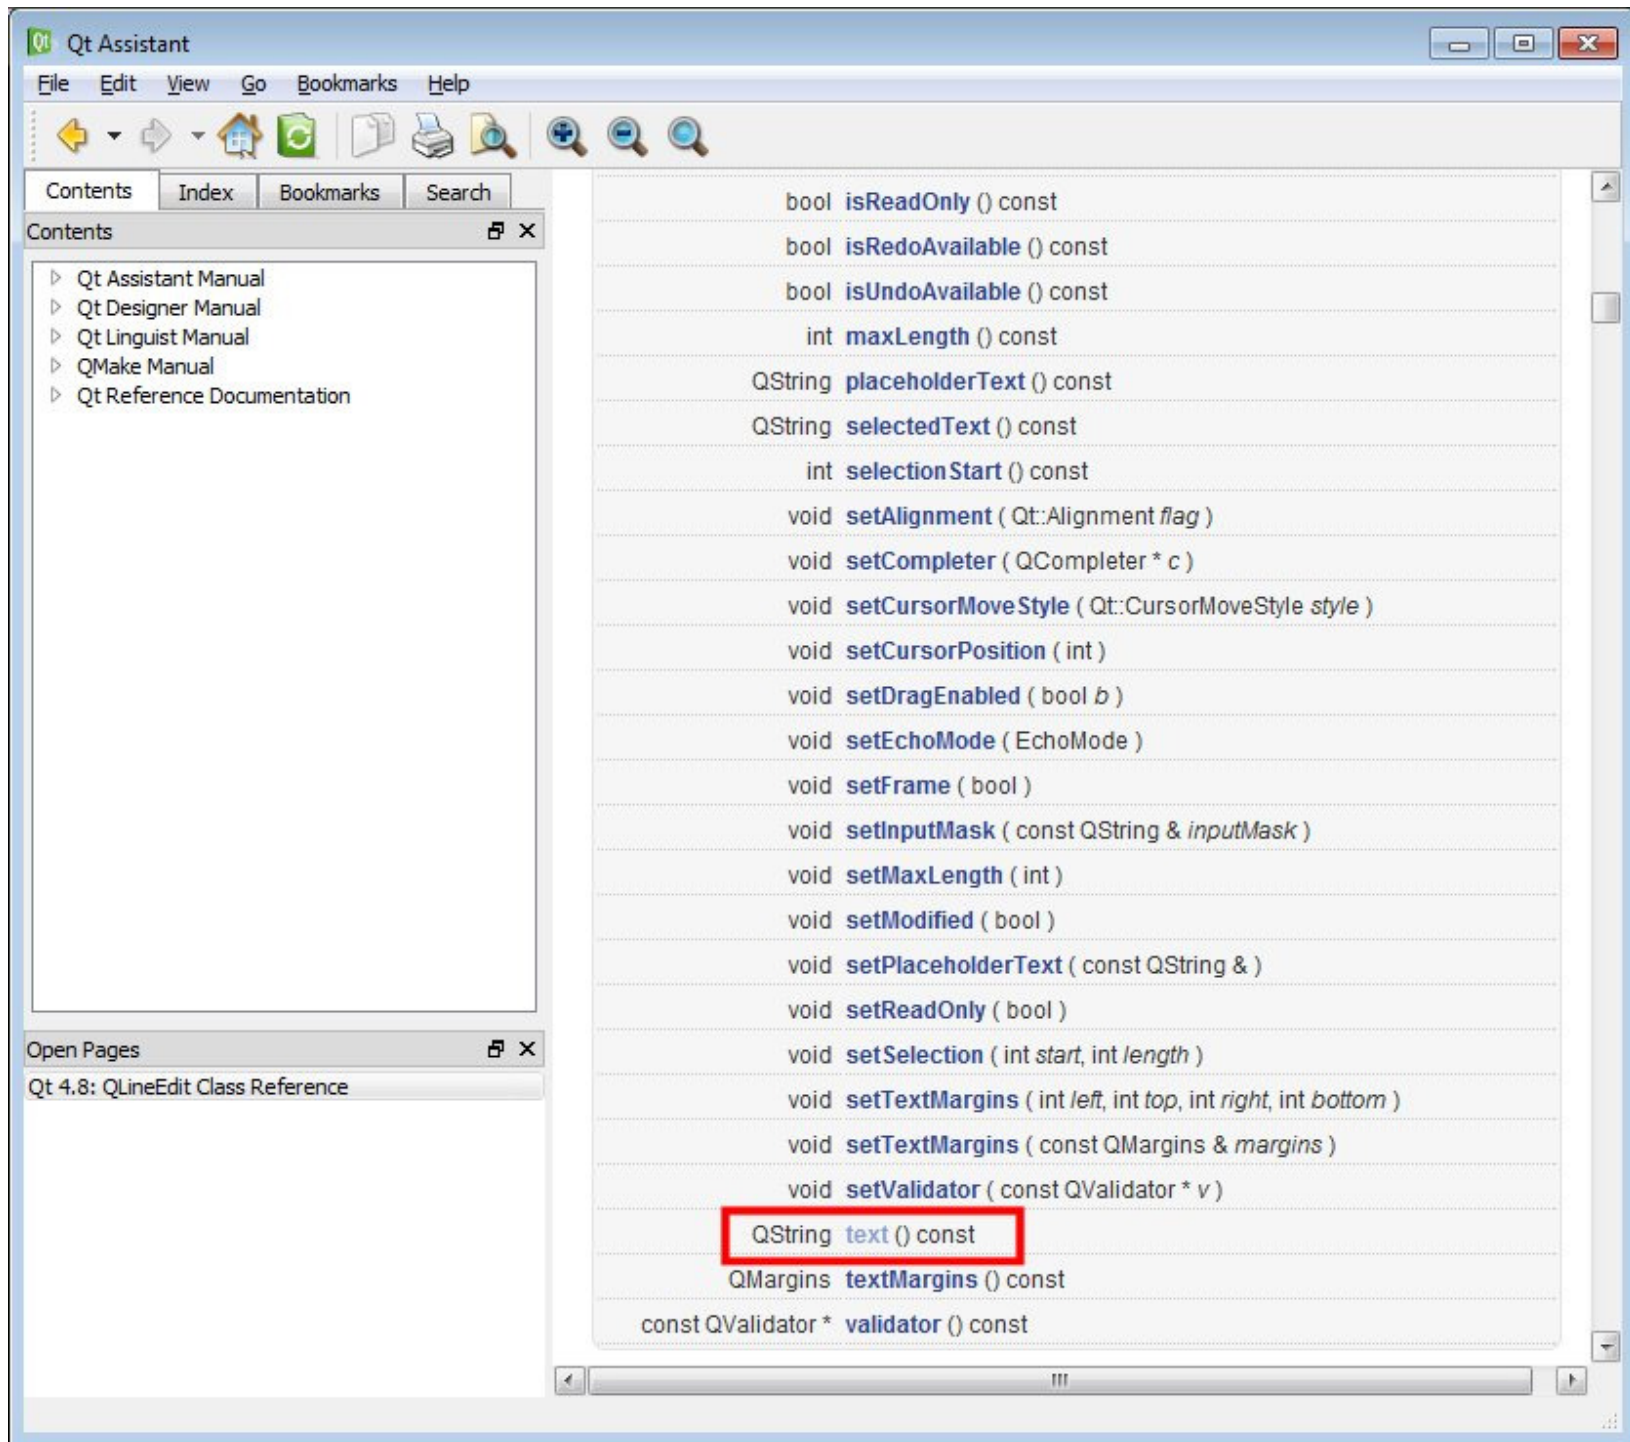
Qt Assistant

File Edit View Go Bookmarks Help

Contents Index Bookmarks Search

Contents

Qt Assistant Manual
Qt Designer Manual
Qt Linguist Manual
QMake Manual
Qt Reference Documentation

Open Pages

Qt 4.8: QLineEdit Class Reference

| | |
|---|---|
| bool | isReadOnly () const |
| bool | isRedoAvailable () const |
| bool | isUndoAvailable () const |
| int | maxLength () const |
| QString | placeholderText () const |
| QString | selectedText () const |
| int | selectionStart () const |
| void | setAlignment ( Qt::Alignment *flag* ) |
| void | setCompleter ( QCompleter * *c* ) |
| void | setCursorMoveStyle ( Qt::CursorMoveStyle *style* ) |
| void | setCursorPosition ( int ) |
| void | setDragEnabled ( bool *b* ) |
| void | setEchoMode ( EchoMode ) |
| void | setFrame ( bool ) |
| void | setInputMask ( const QString & *inputMask* ) |
| void | setMaxLength ( int ) |
| void | setModified ( bool ) |
| void | setPlaceholderText ( const QString & ) |
| void | setReadOnly ( bool ) |
| void | setSelection ( int *start*, int *length* ) |
| void | setTextMargins ( int *left*, int *top*, int *right*, int *bottom* ) |
| void | setTextMargins ( const QMargins & *margins* ) |
| void | setValidator ( const QValidator * *v* ) |
| QString | text () const |
| QMargins | textMargins () const |
| const QValidator * | validator () const |